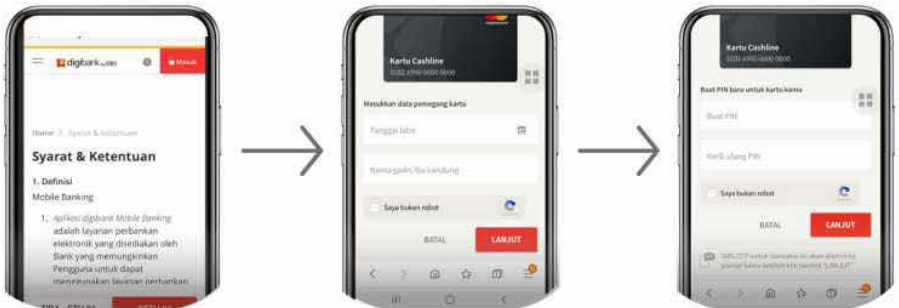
digibank
Masuk

Home > Syarat & Ketentuan

Syarat & Ketentuan

1. Definisi
Mobile Banking

1. Aplikasi digibank Mobile Banking adalah layanan perbankan elektronik yang disediakan oleh Bank yang memungkinkan Pengguna untuk dapat menggunakan layanan perbankan

TIDAK SETUJU
SETUJU

Kartu Cashline
5555 6900 0000 0000

Masukkan data pemegang kartu

Tanggal lahir

Nama gadis ibu kandung

Saya bukan robot

BATAL
LANJUT

Kartu Cashline
5555 6900 0000 0000

Buat PIN baru untuk kartu kamu

Buat PIN

Ketik ulang PIN

Saya bukan robot

BATAL
LANJUT

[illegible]